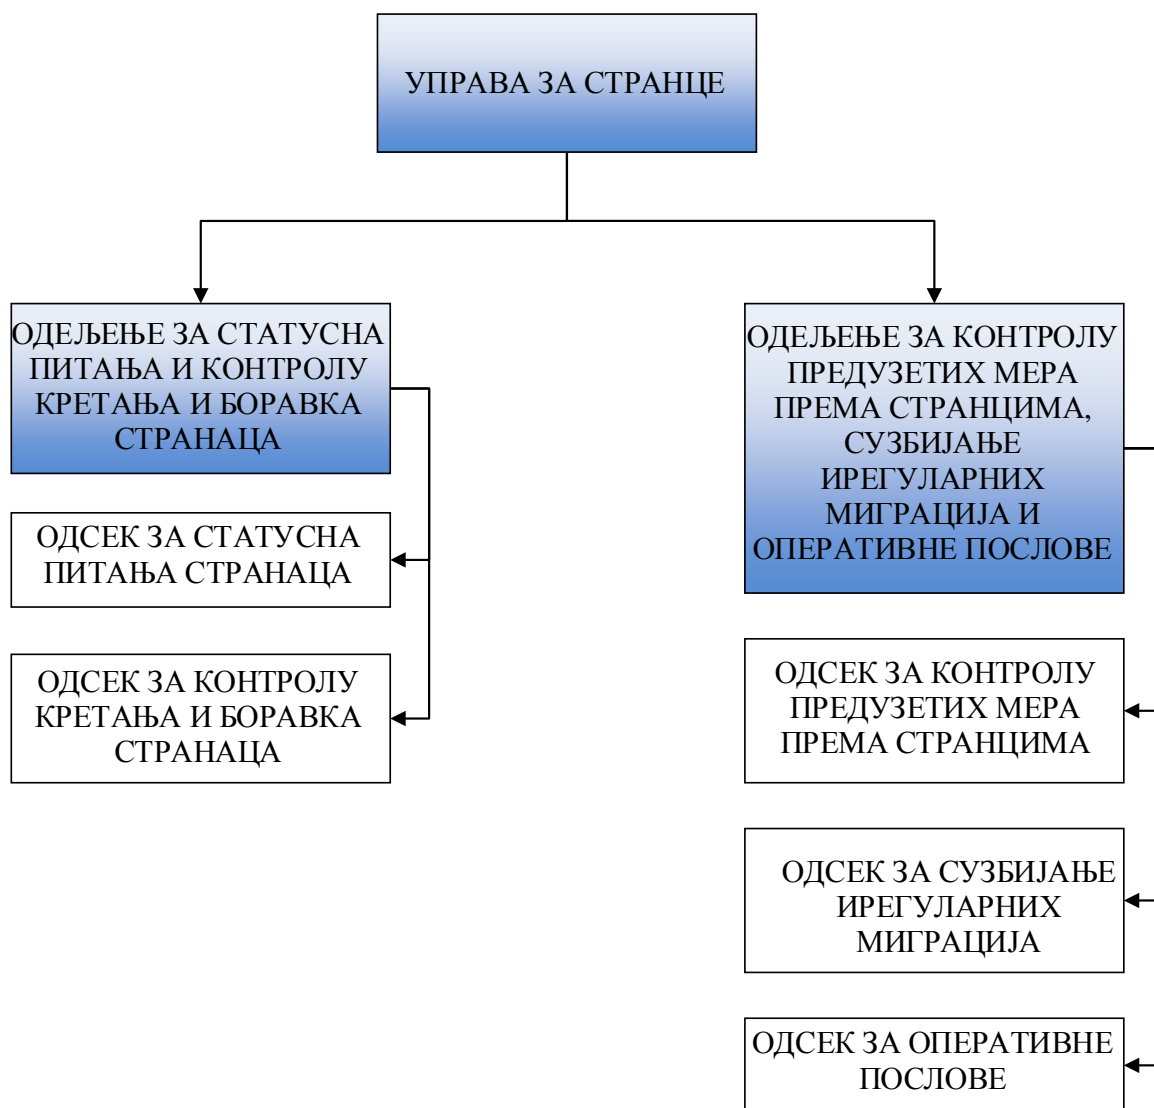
УПРАВА ЗА СТРАНЦЕ

ОДЕЉЕЊЕ ЗА СТАТУСНА ПИТАЊА И КОНТРОЛУ КРЕТАЊА И БОРАВКА СТРАНАЦА

ОДСЕК ЗА СТАТУСНА ПИТАЊА СТРАНАЦА

ОДСЕК ЗА КОНТРОЛУ КРЕТАЊА И БОРАВКА СТРАНАЦА

ОДЕЉЕЊЕ ЗА КОНТРОЛУ ПРЕДУЗЕТИХ МЕРА ПРЕМА СТРАНЦИМА, СУЗБИЈАЊЕ ИРЕГУЛАРНИХ МИГРАЦИЈА И ОПЕРАТИВНЕ ПОСЛОВЕ

ОДСЕК ЗА КОНТРОЛУ ПРЕДУЗЕТИХ МЕРА ПРЕМА СТРАНЦИМА

ОДСЕК ЗА СУЗБИЈАЊЕ ИРЕГУЛАРНИХ МИГРАЦИЈА

ОДСЕК ЗА ОПЕРАТИВНЕ ПОСЛОВЕ